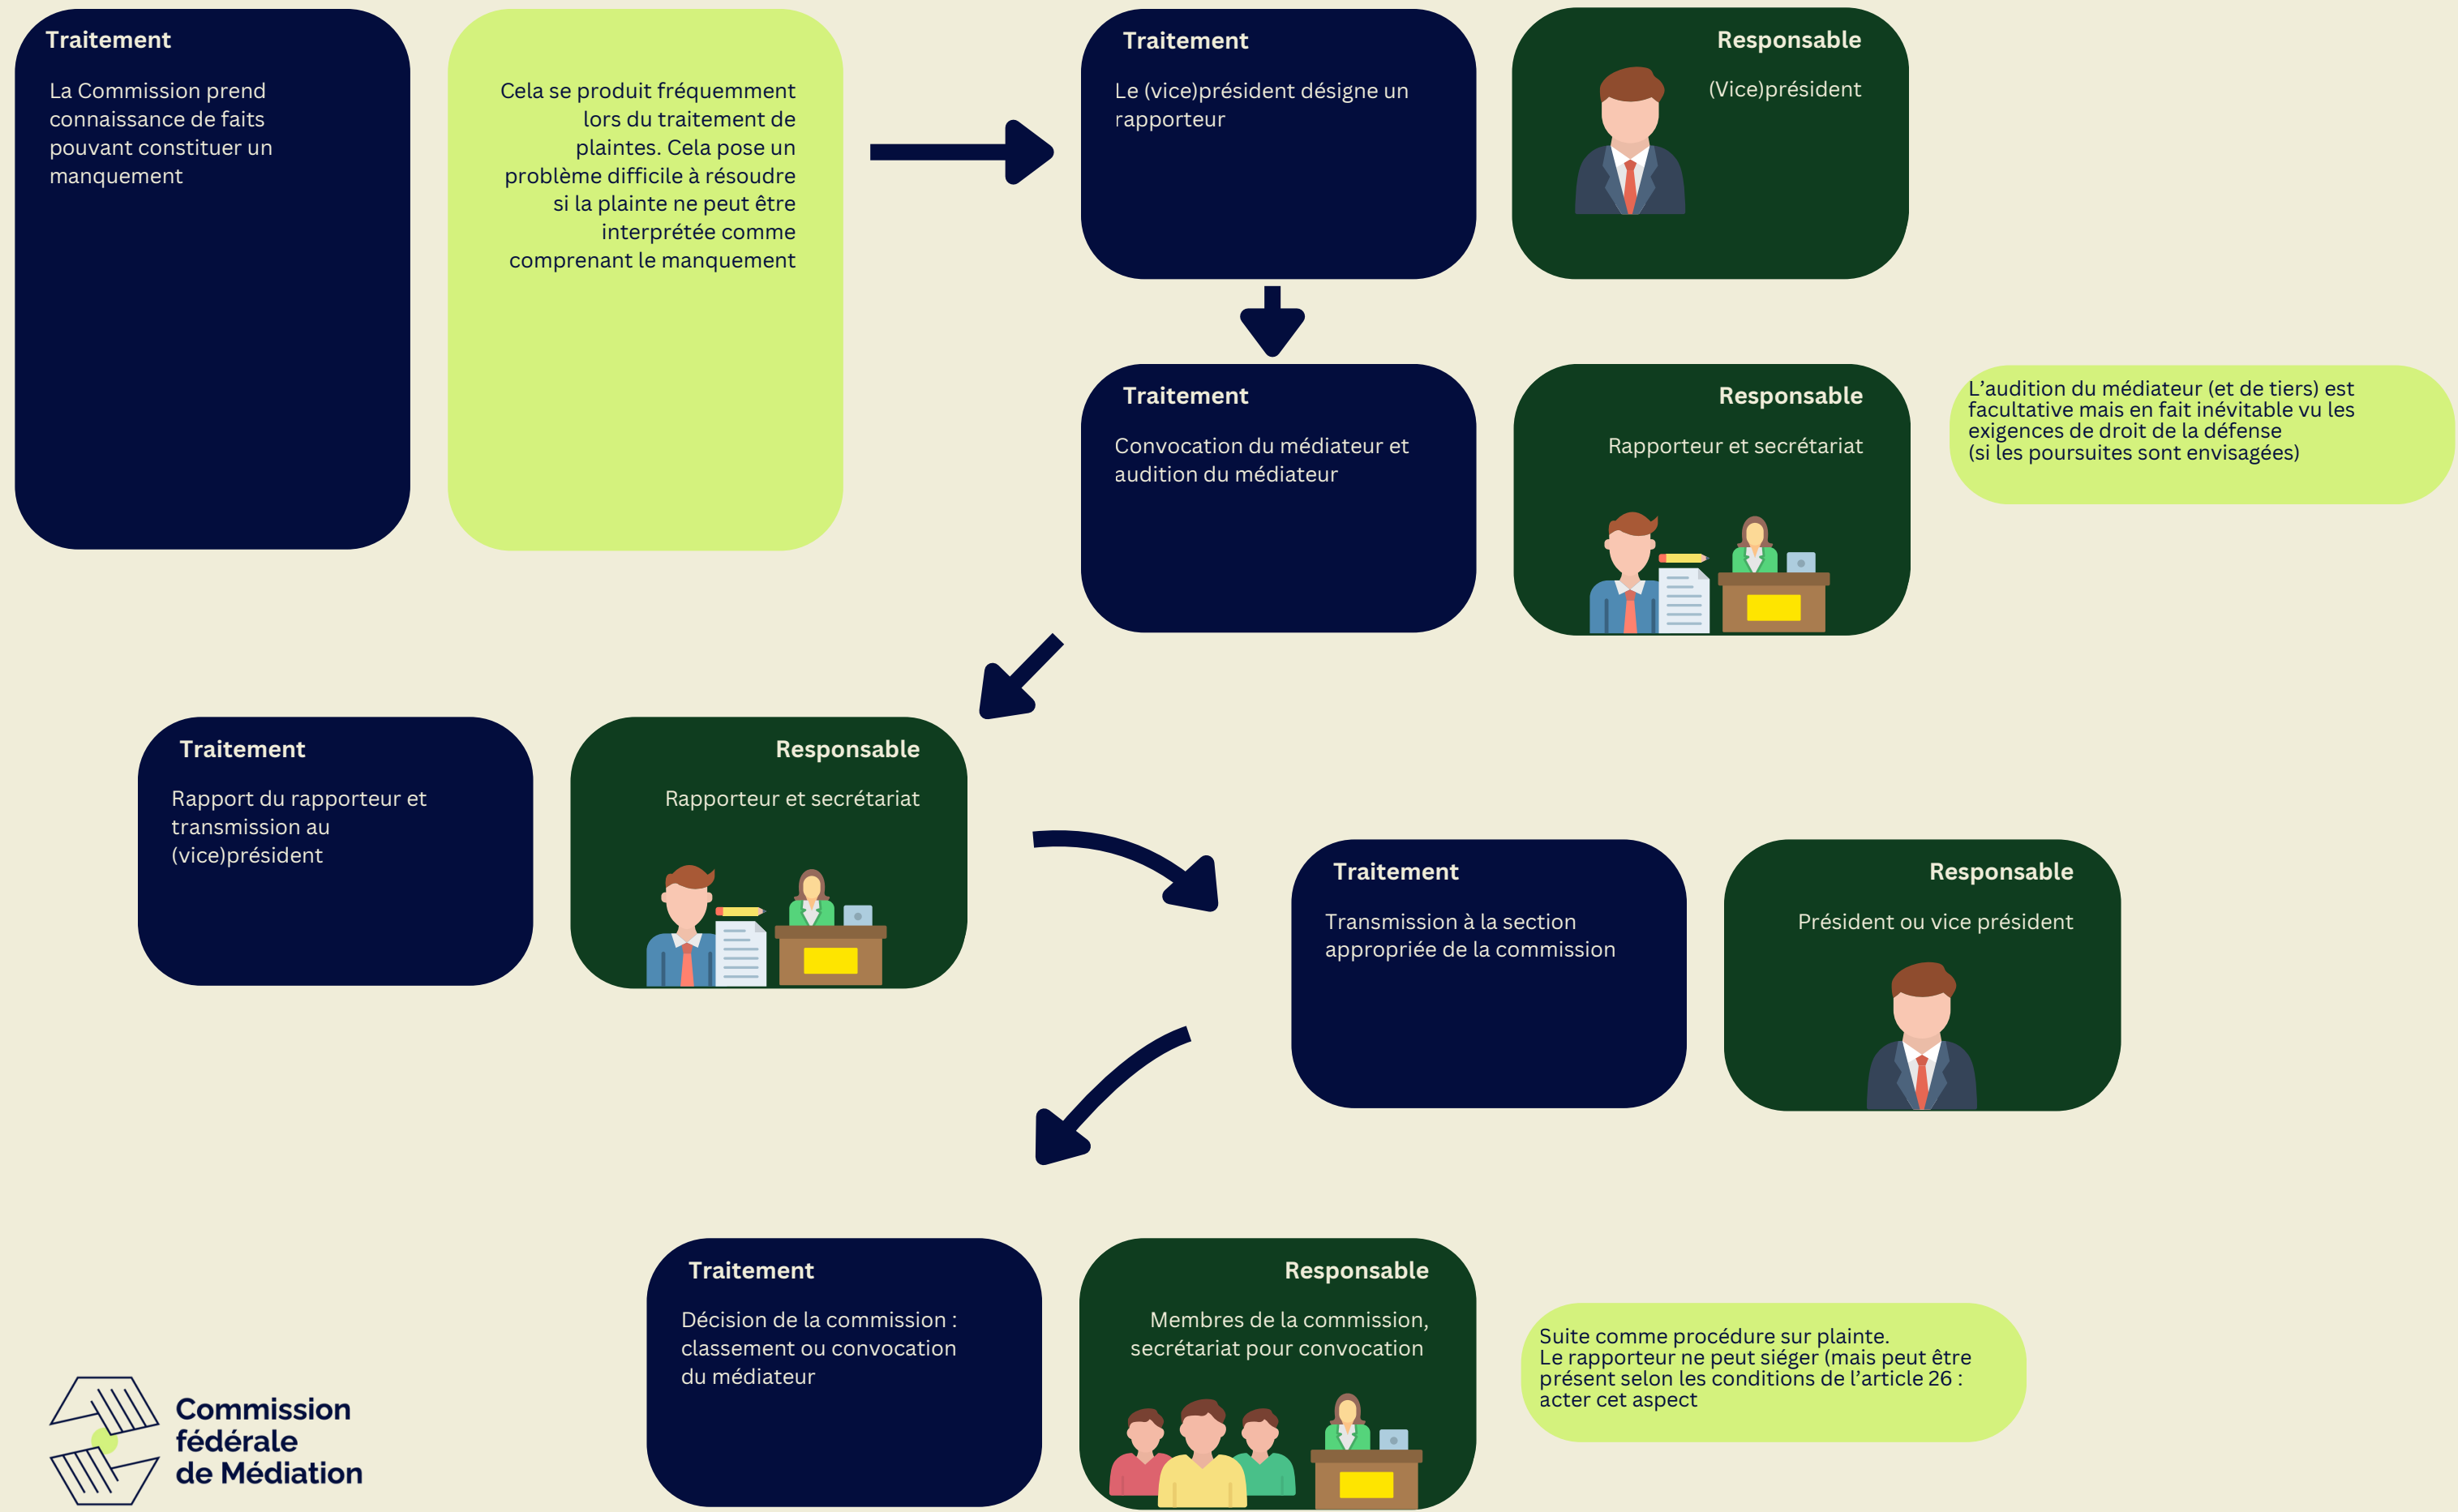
Traitement

La Commission prend connaissance de faits pouvant constituer un manquement

Cela se produit fréquemment lors du traitement de plaintes. Cela pose un problème difficile à résoudre si la plainte ne peut être interprétée comme comprenant le manquement

Traitement

Le (vice)président désigne un rapporteur

Responsable

(Vice)président

Traitement

Convocation du médiateur et audition du médiateur

Responsable

Rapporteur et secrétariat

L'audition du médiateur (et de tiers) est facultative mais en fait inévitable vu les exigences de droit de la défense (si les poursuites sont envisagées)

Traitement

Rapport du rapporteur et transmission au (vice)président

Responsable

Rapporteur et secrétariat

Traitement

Transmission à la section appropriée de la commission

Responsable

Président ou vice président

Traitement

Décision de la commission : classement ou convocation du médiateur

Responsable

Membres de la commission, secrétariat pour convocation

Suite comme procédure sur plainte. Le rapporteur ne peut siéger (mais peut être présent selon les conditions de l'article 26 : acter cet aspect

Commission fédérale de Médiation